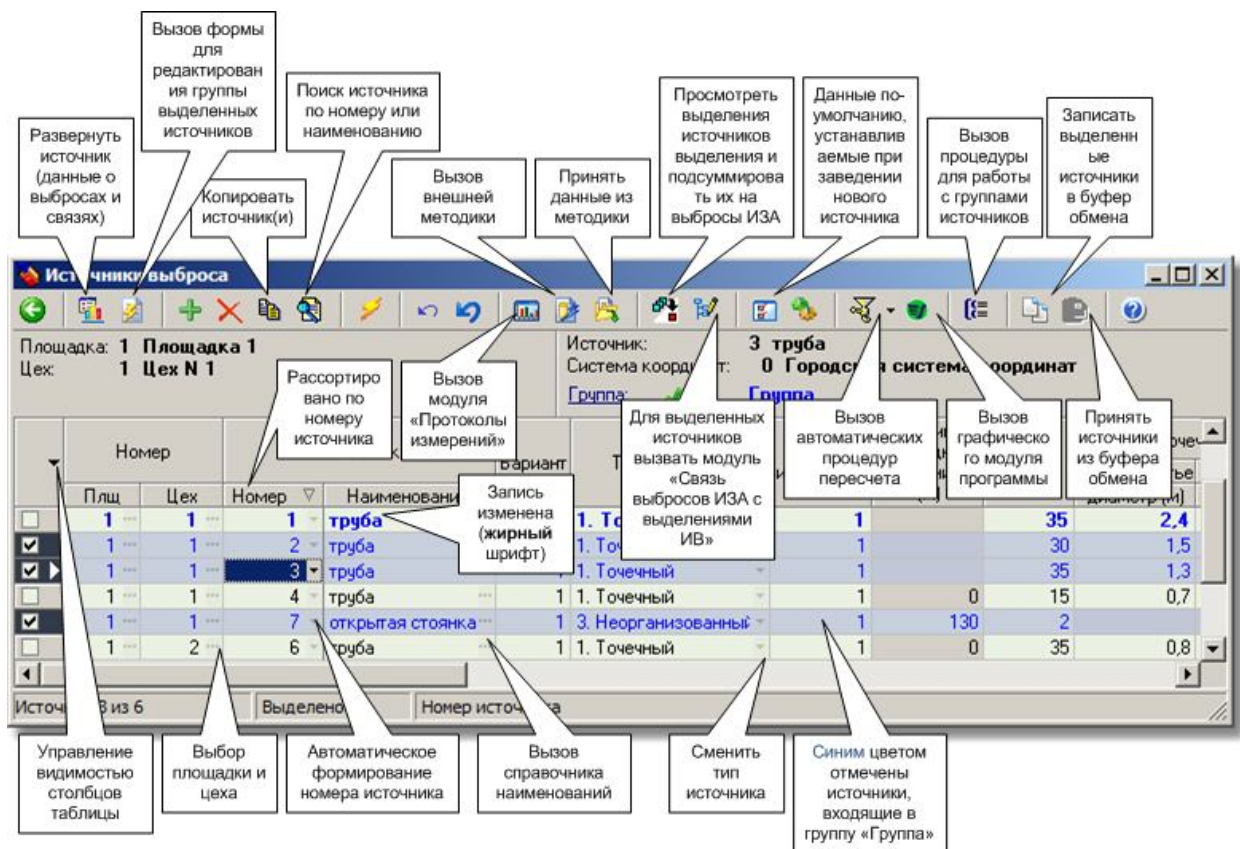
Вызов формы для редактирования группы выделенных источников

Поиск источника по номеру или наименованию

Развернуть источник (данные о выбросах и связях)

Копировать источник(и)

Вызов внешней методики

Принять данные из методики

Просмотреть выделения источников выделения и подсуммировать их на выбросы ИЗА

Данные по-умолчанию, устанавливаемые при заведении нового источника

Вызов процедуры для работы с группами источников

Записать выделенные источники в буфер обмена

Источники выброса

Площадка: 1 Площадка 1
Цех: 1 Цех N 1

Источник: 3 труба
Система коорд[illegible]т: 0 Городс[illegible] системы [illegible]оординат
Группа: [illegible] Группа

Рассортировано по номеру источника

Вызов модуля «Протоколы измерений»

Для выделенных источников вызвать модуль «Связь выбросов ИЗА с выделениями ИВ»

Вызов автоматических процедур пересчета

Вызов графического модуля программы

Принять источники из буфера обмена

Запись изменена (жирный шрифт)

| | Номер | | | | Вариант | Т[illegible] | | | | |
|---|---|---|---|---|---|---|---|---|---|---|
| | Плщ | Цех | Номер | Наименовани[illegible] | | | | | | диаметр (м) |
| ☐ | 1 | 1 | 1 | труба | | 1. То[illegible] | 1 | | 35 | 2,4 |
| ☑ | 1 | 1 | 2 | труба | | 1. Точ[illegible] | 1 | | 30 | 1,5 |
| ☑ | 1 | 1 | 3 | труба | 1 | 1. Точечный | 1 | | 35 | 1,3 |
| ☐ | 1 | 1 | 4 | труба | 1 | 1. Точечный | 1 | 0 | 15 | 0,7 |
| ☑ | 1 | 1 | 7 | открытая стоянка | 1 | 3. Неорганизованный | 1 | 130 | 2 | |
| ☐ | 1 | 2 | 6 | труба | 1 | 1. Точечный | 1 | 0 | 35 | 0,8 |

Источ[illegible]3 из 6 | Выделено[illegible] | Номер источ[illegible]

Управление видимостью столбцов таблицы

Выбор площадки и цеха

Автоматическое формирование номера источника

Вызов справочника наименований

Сменить тип источника

Синим цветом отмечены источники, входящие в группу «Группа»